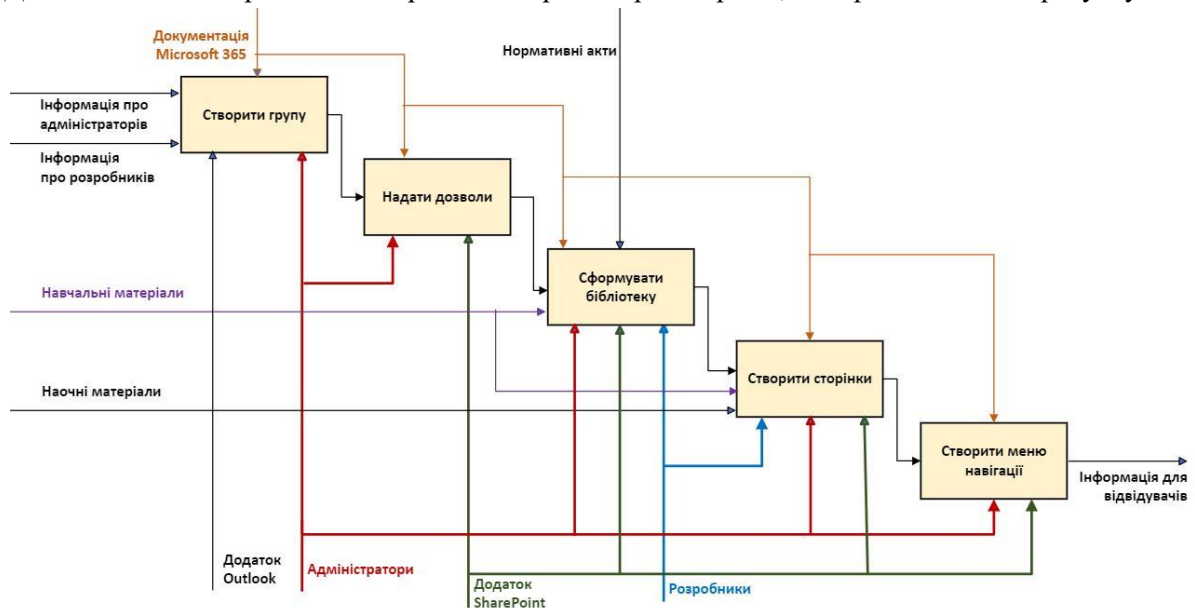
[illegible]

Документація Microsoft 365

Нормативні акти

Інформація про адміністраторів

Інформація про розробників

Створити групу

Надати дозволи

Сформувати бібліотеку

Навчальні матеріали

Створити сторінки

Наочні матеріали

Створити меню навігації

Інформація для відвідувачів

Додаток Outlook

Адміністратори

Додаток SharePoint

Розробники